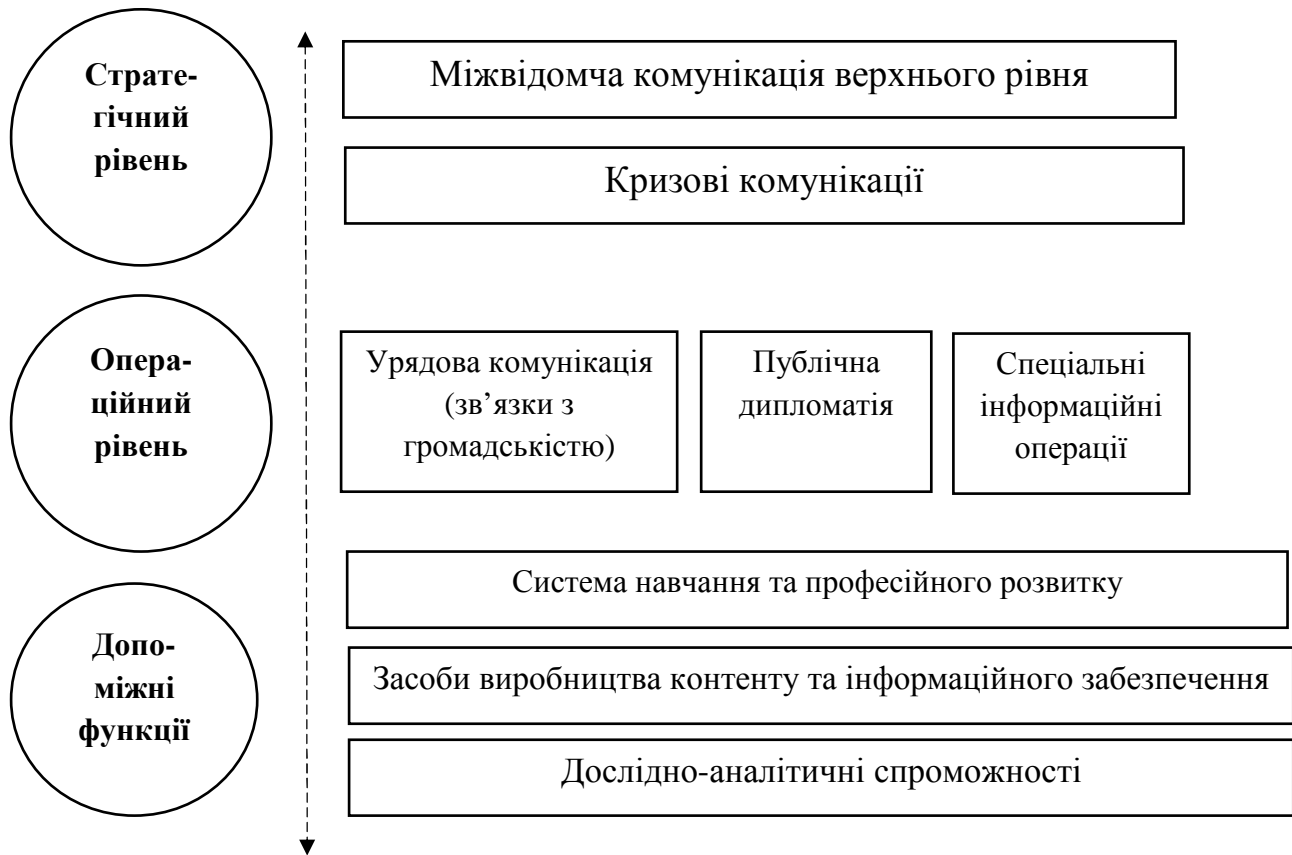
Стратегічний рівень

Міжвідомча комунікація верхнього рівня

Кризові комунікації

Операційний рівень

Урядова комунікація (зв'язки з громадськістю)

Публічна дипломатія

Спеціальні інформаційні операції

Допоміжні функції

Система навчання та професійного розвитку

Засоби виробництва контенту та інформаційного забезпечення

Дослідно-аналітичні спроможності